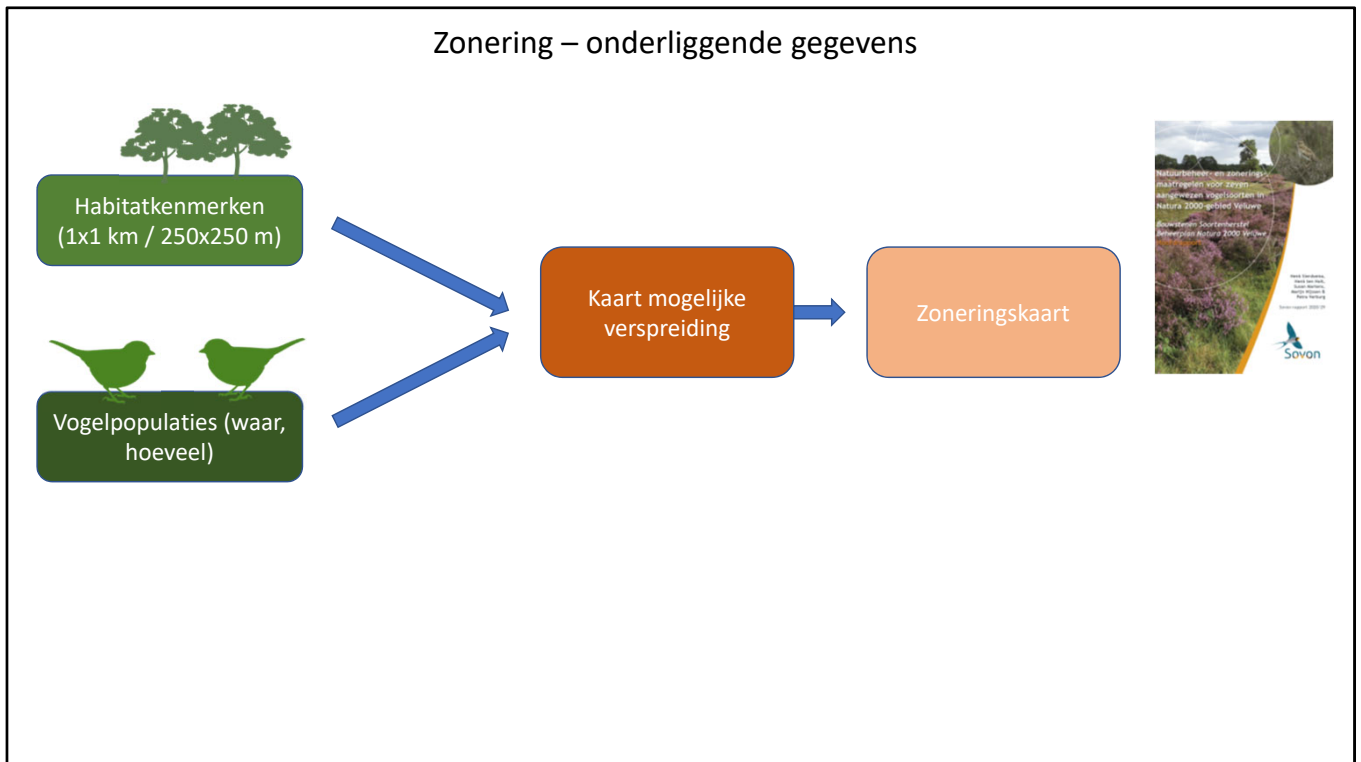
Zonering – onderliggende gegevens

Habitatkenmerken (1x1 km / 250x250 m)

Vogelpopulaties (waar, hoeveel)

Kaart mogelijke verspreiding

Zoneringskaart

Natuurbeheer- en zoneringsmaatregelen voor zeven aangewezen vogelsoorten in Natura 2000-gebied Veluwe

Bouwstenen Soortenherstel Beheerplan Natura 2000 Veluwe

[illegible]

Sovon